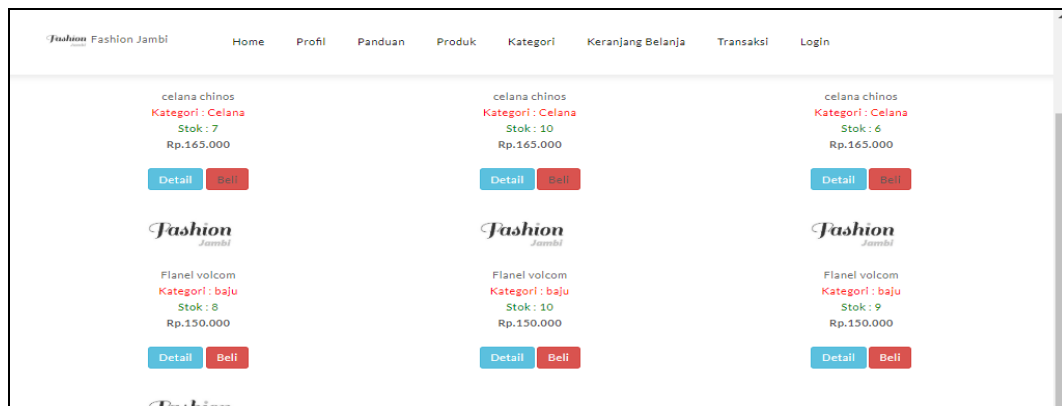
Fashion Jambi Fashion Jambi

Home Profil Panduan Produk Kategori Keranjang Belanja Transaksi Login

celana chinos
Kategori : Celana
Stok : 7
Rp.165.000

Detail Beli

celana chinos
Kategori : Celana
Stok : 10
Rp.165.000

Detail Beli

celana chinos
Kategori : Celana
Stok : 6
Rp.165.000

Detail Beli

Fashion Jambi

Flanel volcom
Kategori : baju
Stok : 8
Rp.150.000

Detail Beli

Fashion Jambi

Flanel volcom
Kategori : baju
Stok : 10
Rp.150.000

Detail Beli

Fashion Jambi

Flanel volcom
Kategori : baju
Stok : 9
Rp.150.000

Detail Beli

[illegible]